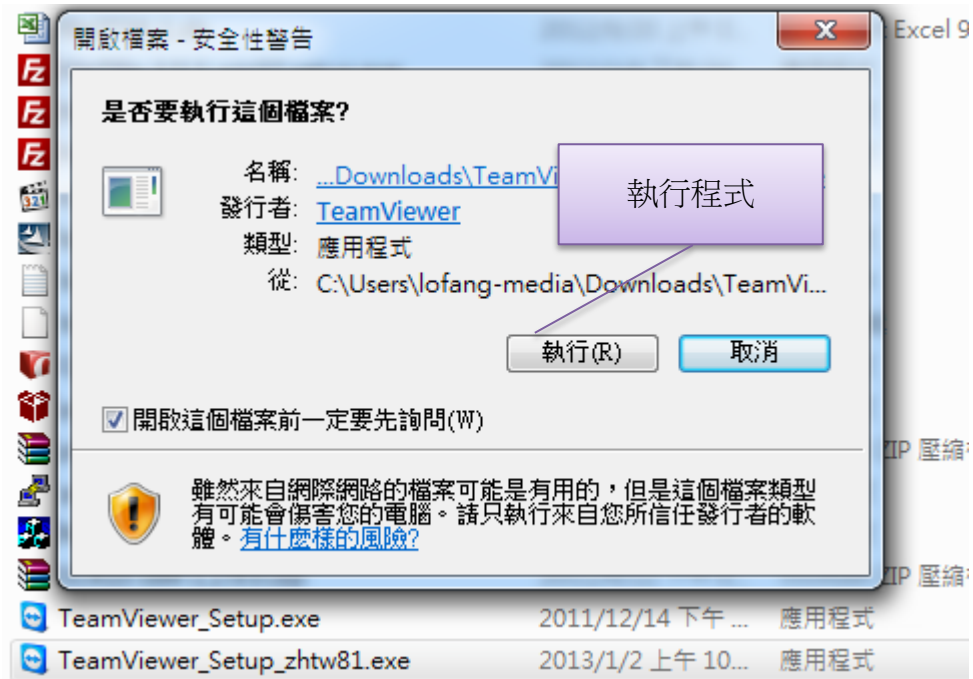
開啟檔案 - 安全性警告

Excel 9

是否要執行這個檔案?

名稱: ...Downloads\TeamVi

執行程式

發行者: TeamViewer

類型: 應用程式

從: C:\Users\lofang-media\Downloads\TeamVi...

執行(R)

取消

開啟這個檔案前一定要先詢問(W)

ZIP 壓縮

雖然來自網際網路的檔案可能是有用的，但是這個檔案類型有可能會傷害您的電腦。請只執行來自您所信任發行者的軟體。有什麼樣的風險?

ZIP 壓縮

| TeamViewer_Setup.exe | 2011/12/14 下午 ... | 應用程式 |
|---|---|---|
| TeamViewer_Setup_zhtw81.exe | 2013/1/2 上午 10... | 應用程式 |